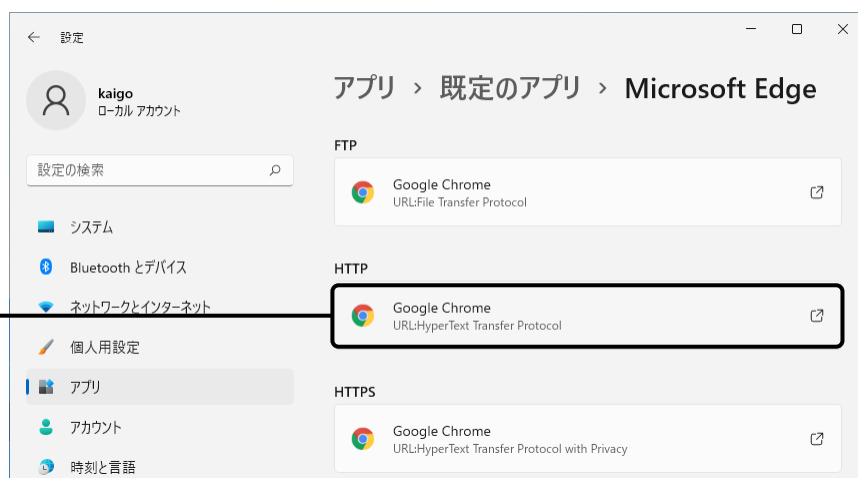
設定

kaigo
ローカル アカウント

設定の検索

システム
Bluetooth とデバイス
ネットワークとインターネット
個人用設定
アプリ
アカウント
時刻と言語

アプリ › 既定のアプリ › Microsoft Edge

FTP

Google Chrome
URL:File Transfer Protocol

HTTP

Google Chrome
URL:HyperText Transfer Protocol

HTTPS

Google Chrome
URL:HyperText Transfer Protocol with Privacy